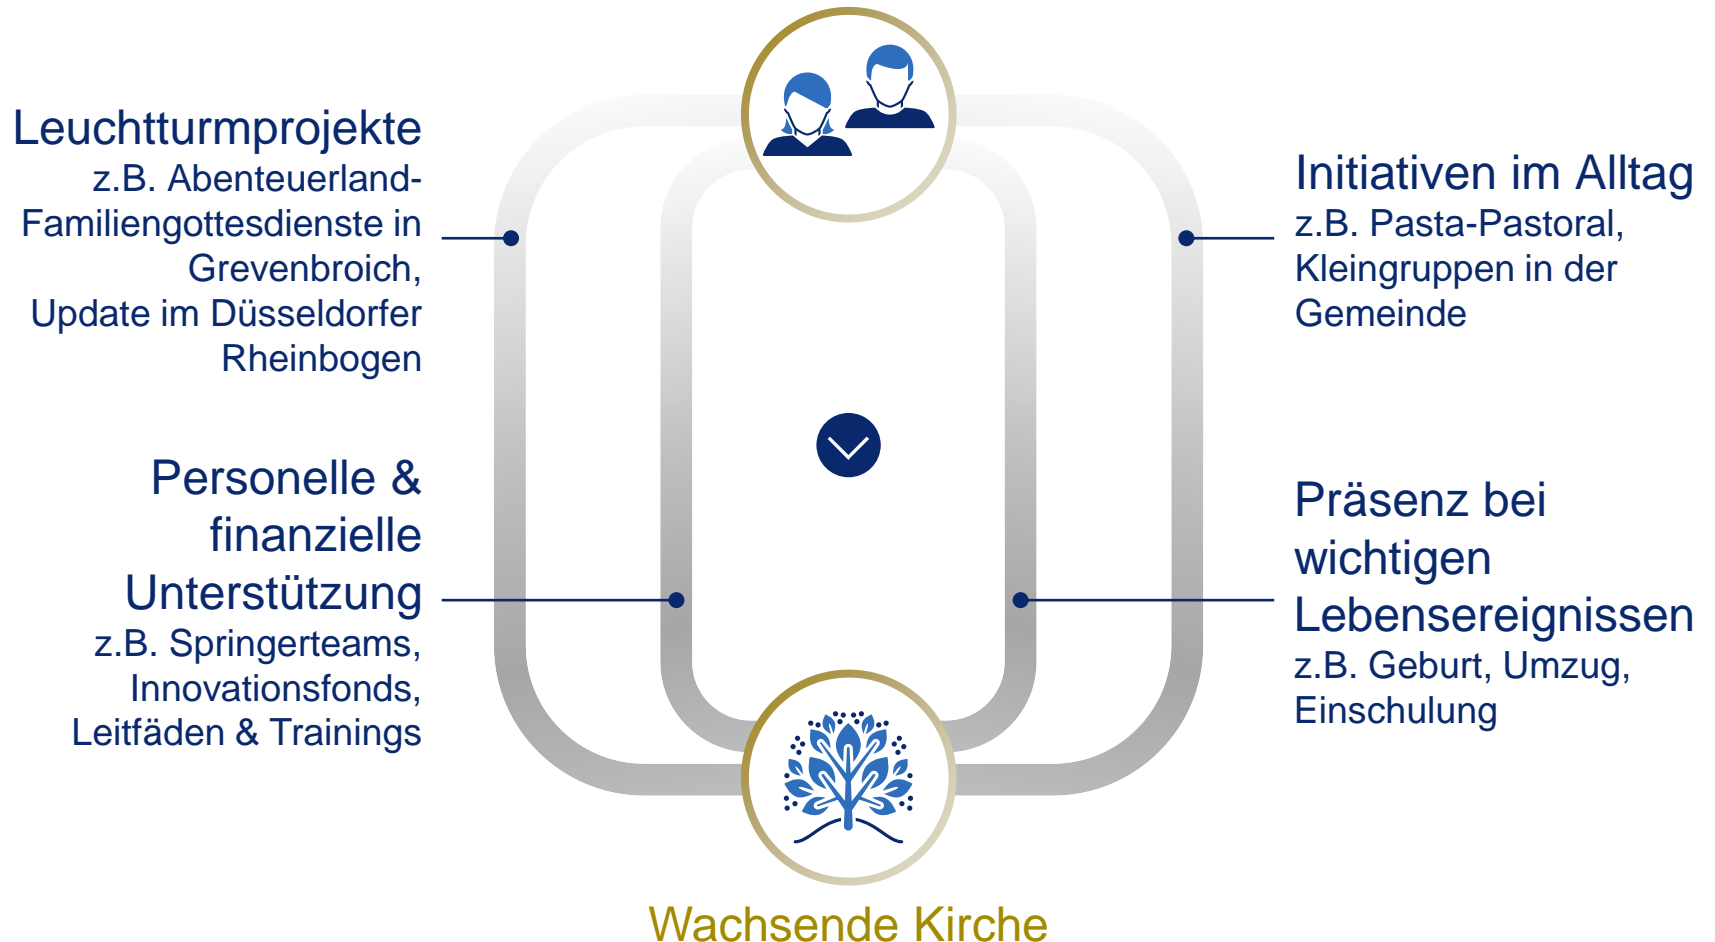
Leuchtturmprojekte
z.B. Abenteuerland-Familiengottesdienste in Grevenbroich, Update im Düsseldorfer Rheinbogen

Initiativen im Alltag
z.B. Pasta-Pastoral, Kleingruppen in der Gemeinde

Personelle & finanzielle Unterstützung
z.B. Springerteams, Innovationsfonds, Leitfäden & Trainings

Präsenz bei wichtigen Lebensereignissen
z.B. Geburt, Umzug, Einschulung

Wachsende Kirche